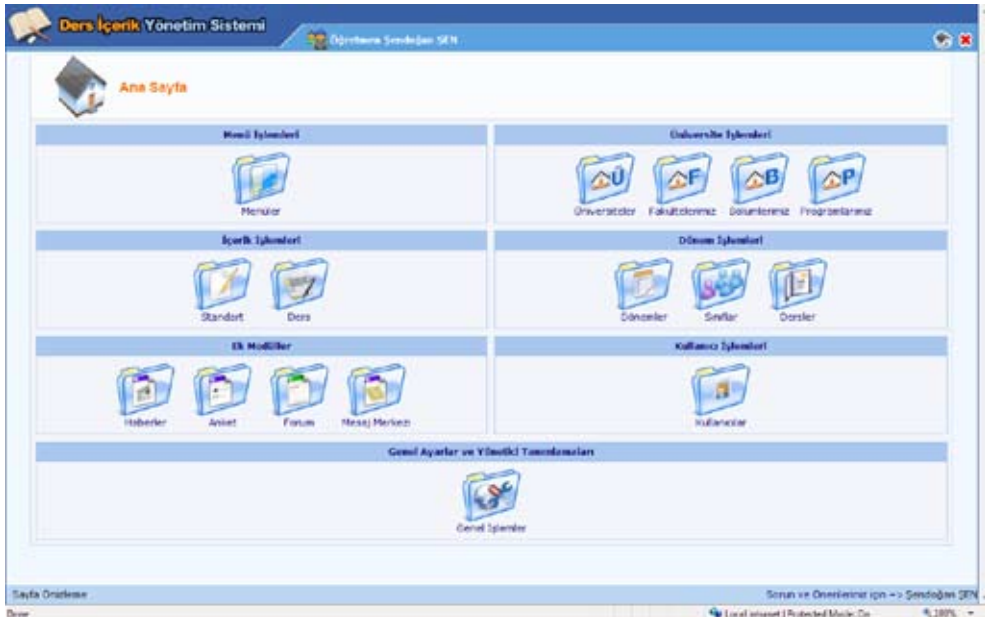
Ders İçerik Yönetim Sistemi

Öğretmen Şendoğan ŞEN

Ana Sayfa

Menü İşlemleri

Menuler

Universite İşlemleri

Üniversiteler

Fakultelerimiz

Bolumlerimiz

Programlarımız

İçerik İşlemleri

Standart

Ders

Dönem İşlemleri

Dönemler

Sınıflar

Dersler

Ek Modüller

Haberler

Anket

Forum

Mesaj Merkezi

Kullanıcı İşlemleri

Kullanıcılar

Genel Ayarlar ve Yönetici Tanımlamaları

Genel İşlemler

Sayfa Önizleme

Sorun ve Önerileriniz için --> Şendoğan ŞEN

Done

Local intranet | Protected Mode: On

100%